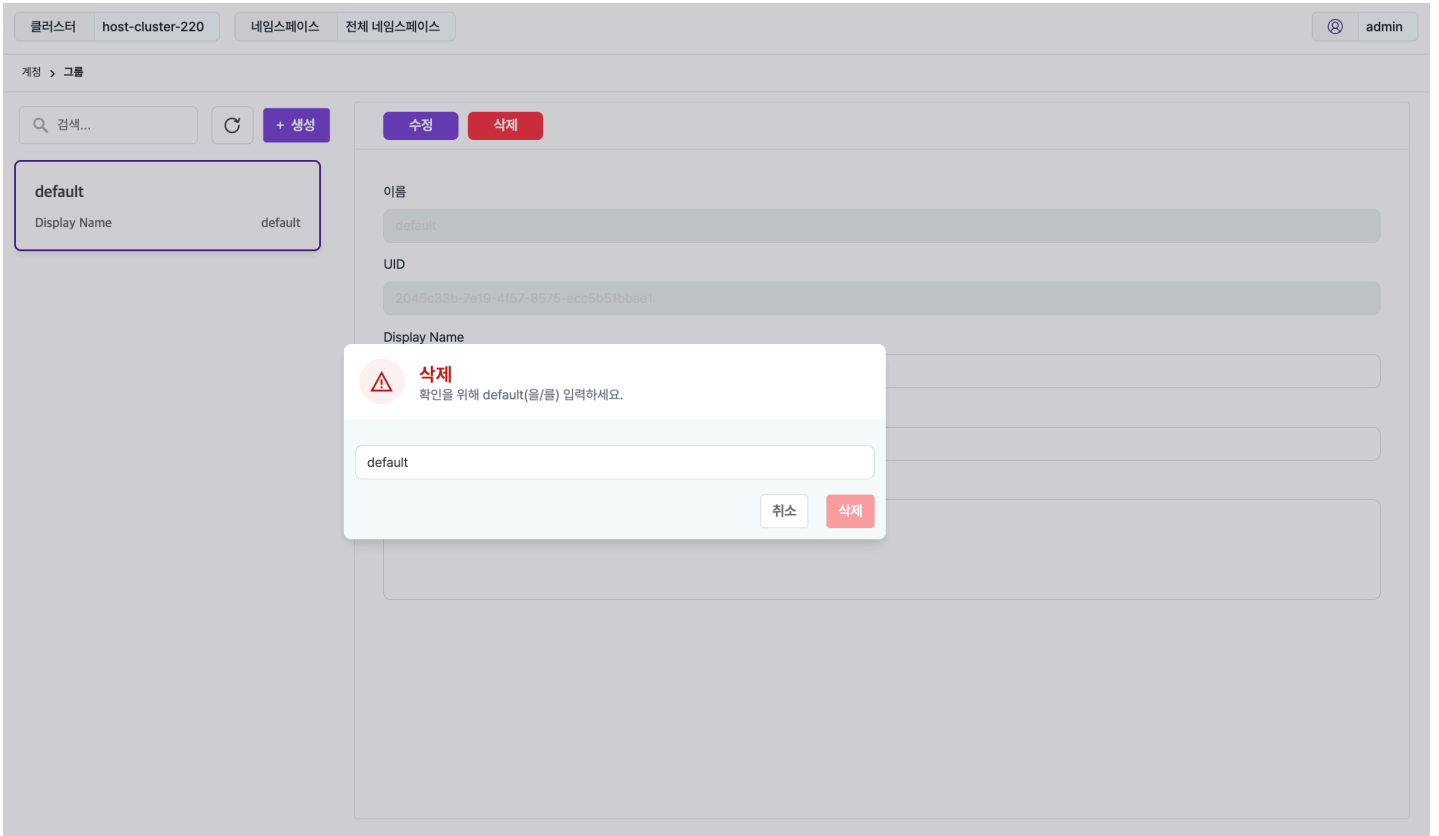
클러스터 host-cluster-220 네임스페이스 전체 네임스페이스 admin

계정 > 그룹

검색...

+ 생성

default

Display Name default

수정 삭제

이름

default

UID

2045c33b-7e19-4f57-8575-ecc5b51bbae1

Display Name

삭제

확인을 위해 default(을/를) 입력하세요.

default

취소 삭제